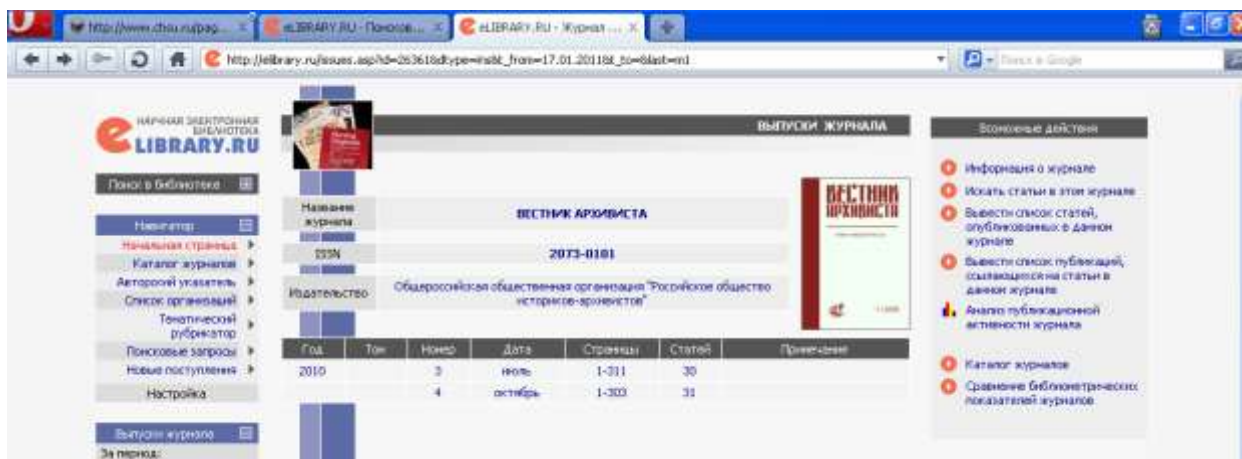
http://www.chsu.ru/pag... | eLIBRARY.RU - Поиско... | eLIBRARY.RU - Журнал ...

http://elibrary.ru/issues.asp?id=26361&type=nal&t_from=17.01.2011&t_to=&last=m1

Поиск в Google

НАУЧНАЯ ЭЛЕКТРОННАЯ БИБЛИОТЕКА
eLIBRARY.RU

Поиск в библиотеке

Навигатор
Начальная страница
Каталог журналов
Авторский указатель
Список организаций
Тематический рубрикатор
Поисковые запросы
Новые поступления
Настройка

Выпуски журнала
За период:

ВЫПУСКИ ЖУРНАЛА

| Название журнала | ВЕСТНИК АРХИВИСТА |
|---|---|
| ISSN | 2073-0101 |
| Издательство | Общероссийская общественная организация "Российское общество историков-архивистов" |

ВЕСТНИК АРХИВИСТА

| Год | Том | Номер | Дата | Страницы | Статей | Примечание |
|---|---|---|---|---|---|---|
| 2010 | | 3 | июль | 1-311 | 30 | |
| | | 4 | октябрь | 1-303 | 31 | |

Возможные действия
Информация о журнале
Искать статьи в этом журнале
Вывести список статей, опубликованных в данном журнале
Вывести список публикаций, ссылающихся на статьи в данном журнале
Анализ публикационной активности журнала
Каталог журналов
Сравнение библиометрических показателей журналов